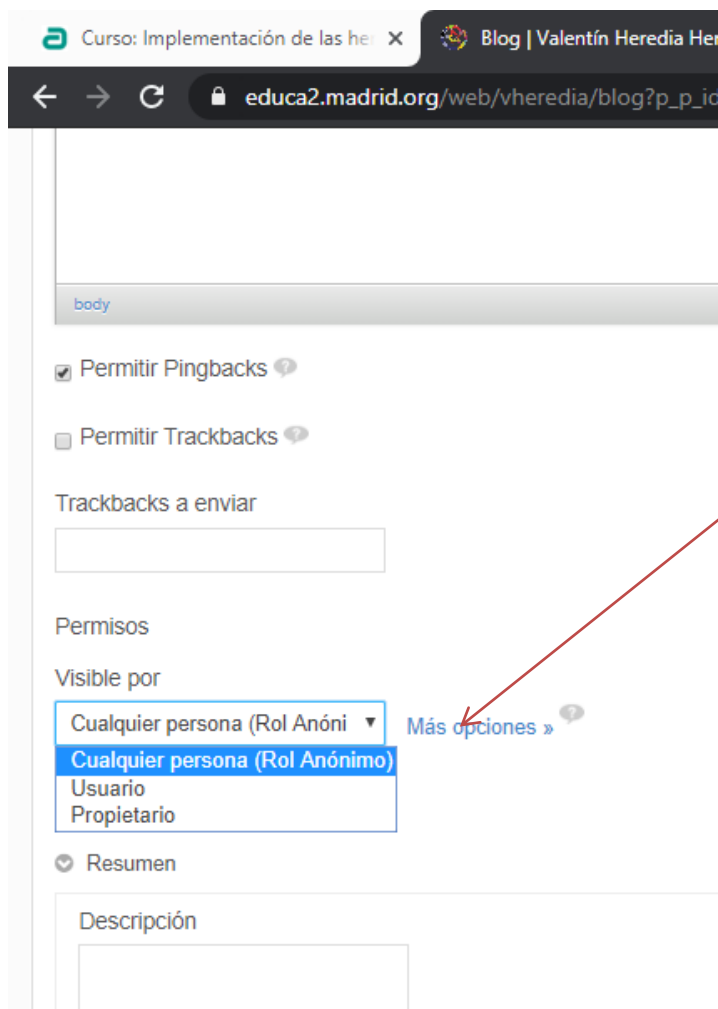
Curso: Implementación de las he
Blog | Valentín Heredia He
educa2.madrid.org/web/vheredia/blog?p_p_id

body

Permitir Pingbacks

Permitir Trackbacks

Trackbacks a enviar

Permisos

Visible por

Cualquier persona (Rol Anóni

Más opciones »

Cualquier persona (Rol Anónimo)
Usuario
Propietario

Resumen

Descripción